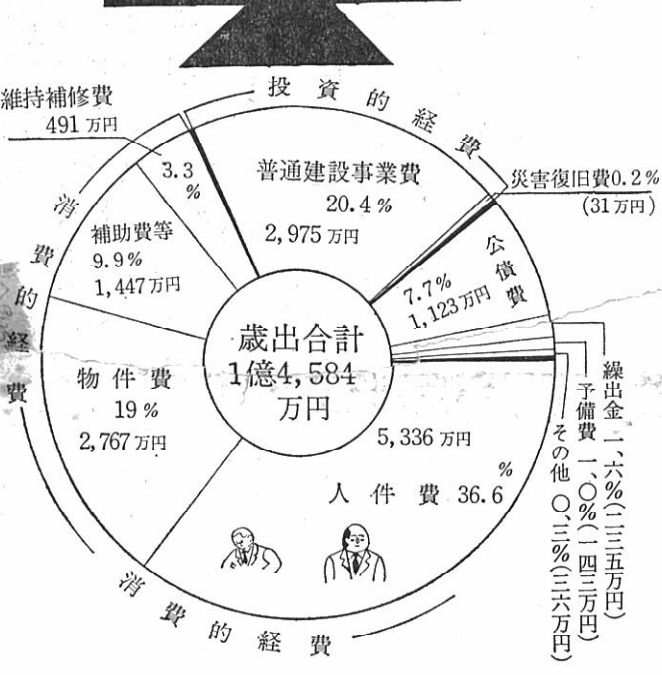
投資的経費

維持補修費
491万円
3.3%

普通建設事業費
20.4%
2,975万円

災害復旧費0.2%
(31万円)

消費的経費

補助費等
9.9%
1,447万円

公債費
7.7%
1,123万円

歳出合計
1億4,584万円

物件費
19%
2,767万円

5,336万円
人件費 36.6%

繰出金 一、六%(二三五万円)
予備費 一、〇%(一四三万円)
その他 〇、三%(三六万円)

消費的経費